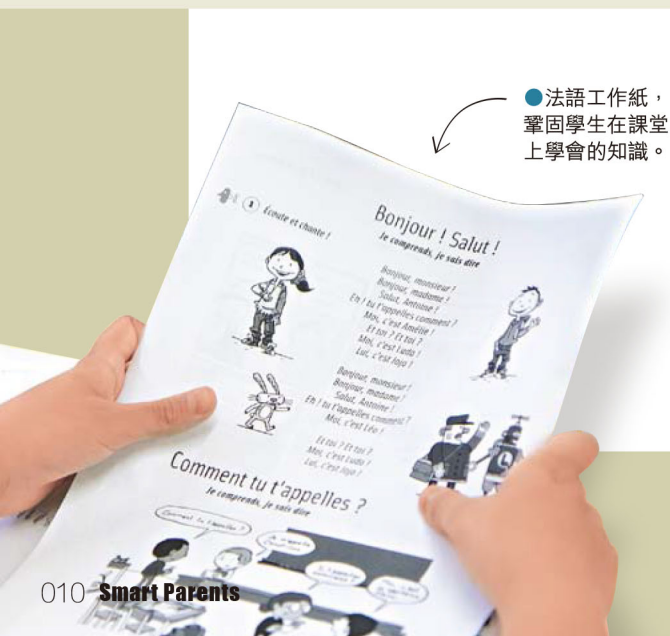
法語工作紙，鞏固學生在課堂上學會的知識。

1 Écoute et chante !

Bonjour ! Salut !

Je comprends, je sais dire

Bonjour, monsieur !
Bonjour, madame !
Salut, Antoine !
Eh ! tu t'appelles comment ?
Moi, c'est Amélie !
Et toi ? Et toi ?
Moi, c'est Ludo !
Lui, c'est Jojo !

Bonjour, monsieur !
Bonjour, madame !
Salut, Antoine !
Eh ! tu t'appelles comment ?
Moi, c'est Léo !

Et toi ? Et toi ?
Moi, c'est Ludo !
Lui, c'est Jojo !

Comment tu t'appelles ?

Je comprends, je sais dire

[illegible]

010 Smart Parents